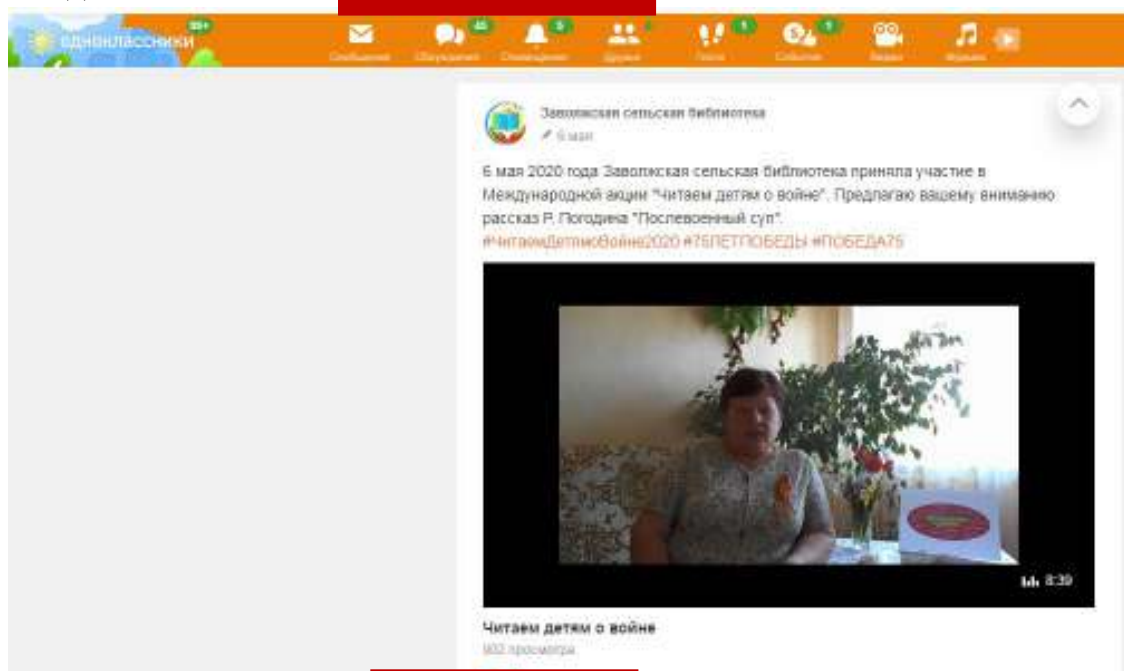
одноклассники 99+

Сообщения 46 Обсуждения 5 Оповещения Друзья 1 Гости 1 События 1 Видео Музыка

Заволжская сельская библиотека
6 мая

6 мая 2020 года Заволжская сельская библиотека приняла участие в Международной акции "Читаем детям о войне". Предлагаю вашему вниманию рассказ Р. Погодина "Послевоенный суп".
#ЧитаемДетямОВойне2020 #75ЛЕТПОБЕДЫ #ПОБЕДА75

8:39

Читаем детям о войне
902 просмотра